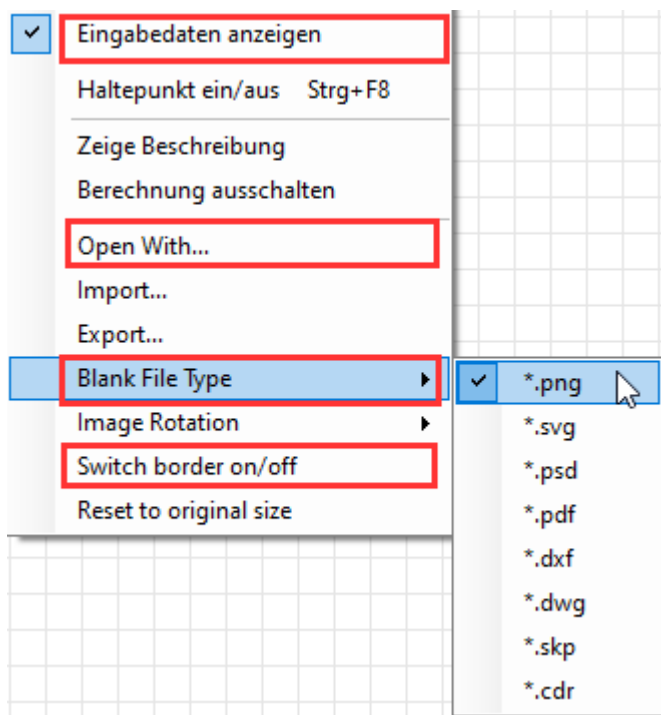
Eingabedaten anzeigen
Haltepunkt ein/aus Strg+F8
Zeige Beschreibung
Berechnung ausschalten
Open With...
Import...
Export...
Blank File Type
Image Rotation
Switch border on/off
Reset to original size

*.png
*.svg
*.psd
*.pdf
*.dxf
*.dwg
*.skp
*.cdr